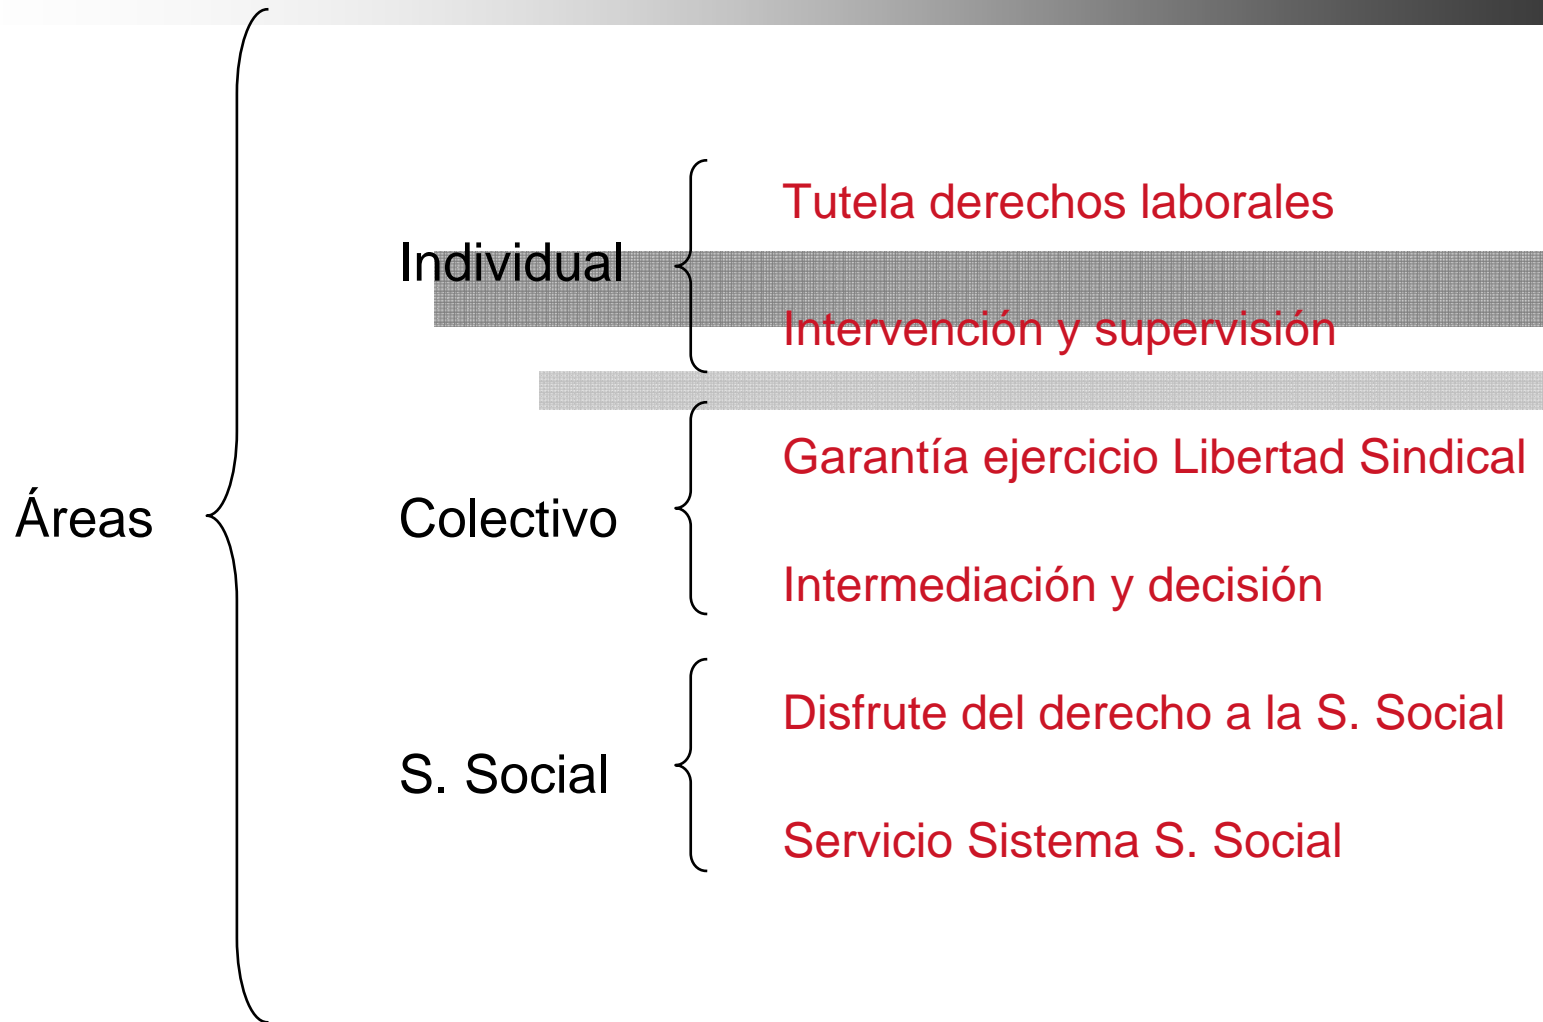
Áreas

Individual

Tutela derechos laborales

Intervención y supervisión

Colectivo

Garantía ejercicio Libertad Sindical

Intermediación y decisión

S. Social

Disfrute del derecho a la S. Social

Servicio Sistema S. Social